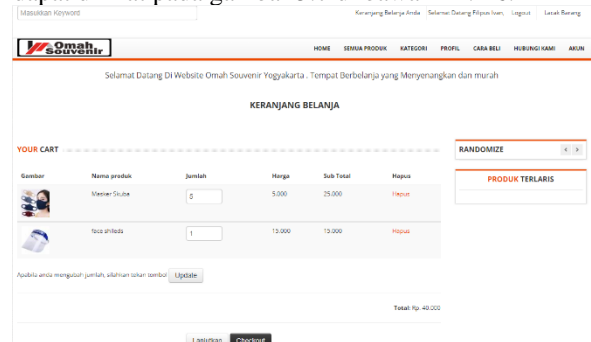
Masukkan Keyword

Keranjang Belanja Anda   Selamat Datang Filipus Ivan,   Logout   Lacak Barang

Omah Souvenir

HOME   SEMUA PRODUK   KATEGORI   PROFIL   CARA BELI   HUBUNGI KAMI   AKUN

Selamat Datang Di Website Omah Souvenir Yogyakarta . Tempat Berbelanja yang Menyenangkan dan murah

KERANJANG BELANJA

YOUR CART

| Gambar | Nama produk | Jumlah | Harga | Sub Total | Hapus |
|---|---|---|---|---|---|
| | Masker Skuba | 5 | 5.000 | 25.000 | Hapus |
| | face shileds | 1 | 15.000 | 15.000 | Hapus |

Apabila anda mengubah jumlah, silahkan tekan tombol Update

Total: Rp. 40.000

Lanjutkan   Checkout

RANDOMIZE

PRODUK TERLARIS